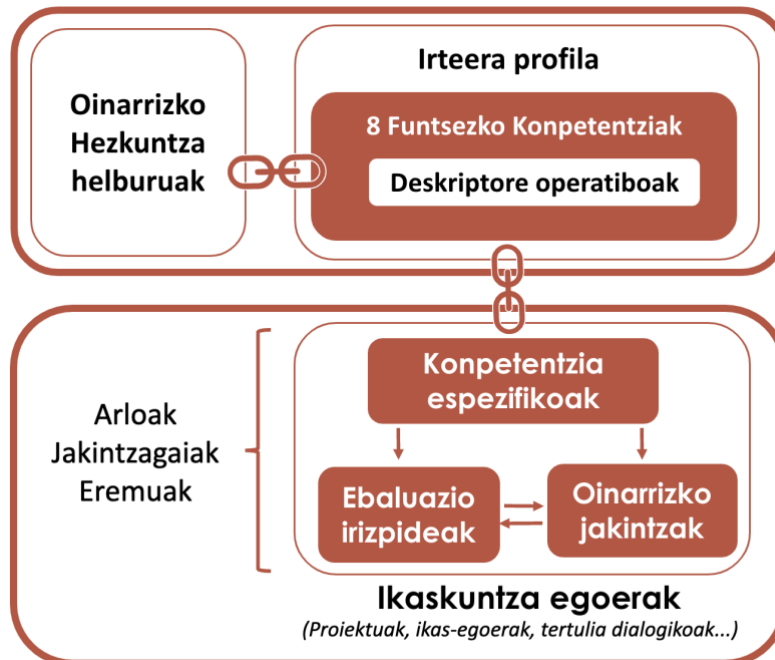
Oinarrizko Hezkuntza helburuak

Irteera profila

8 Funtsezko Konpetentziak

Deskriptore operatiboak

Arloak
Jakintzagaiak
Eremuak

Konpetentzia espezifikoak

Ebaluazio irizpideak

Oinarrizko jakintzak

Ikaskuntza egoerak
(Proiektuak, ikas-egoerak, tertulia dialogikoak...)